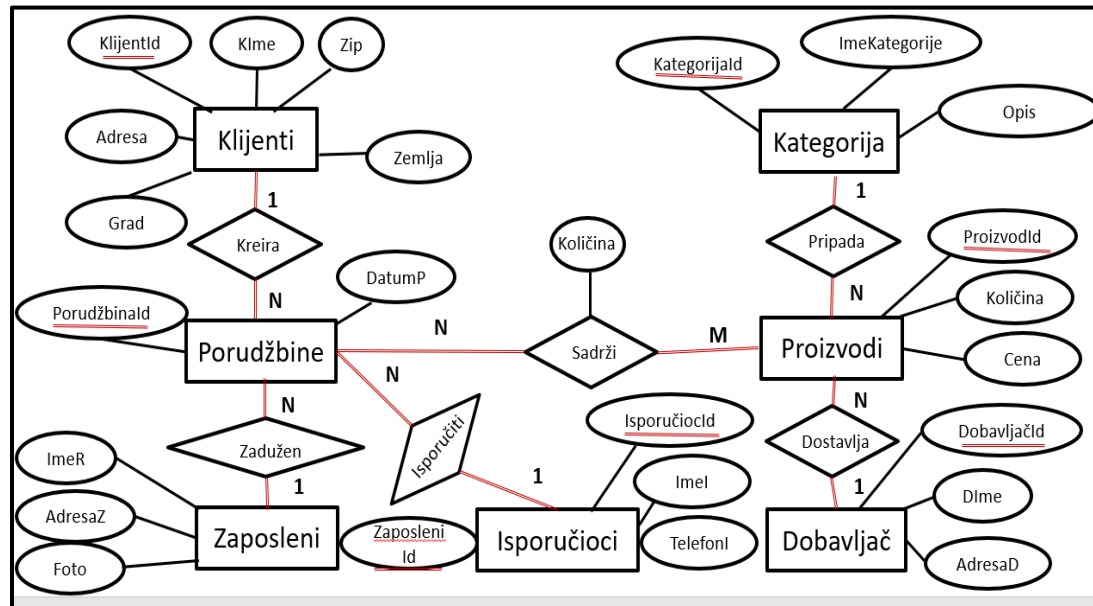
KlijentId
KIme
Zip
Adresa
Klijenti
Zemlja
Grad
1
Kreira
N
DatumP
PorudžbinaId
Porudžbine
N
N
Zadužen
1
ImeR
AdresaZ
Foto
Zaposleni
Zaposleni Id
Isporučiti
1
Isporučioci
IsporučiocId
ImeI
TelefonI
Količina
Sadrži
N
M
KategorijaId
ImeKategorije
Opis
Kategorija
1
Pripada
ProizvodId
N
Količina
Proizvodi
Cena
N
Dostavlja
DobavljačId
1
DIme
Dobavljač
AdresaD